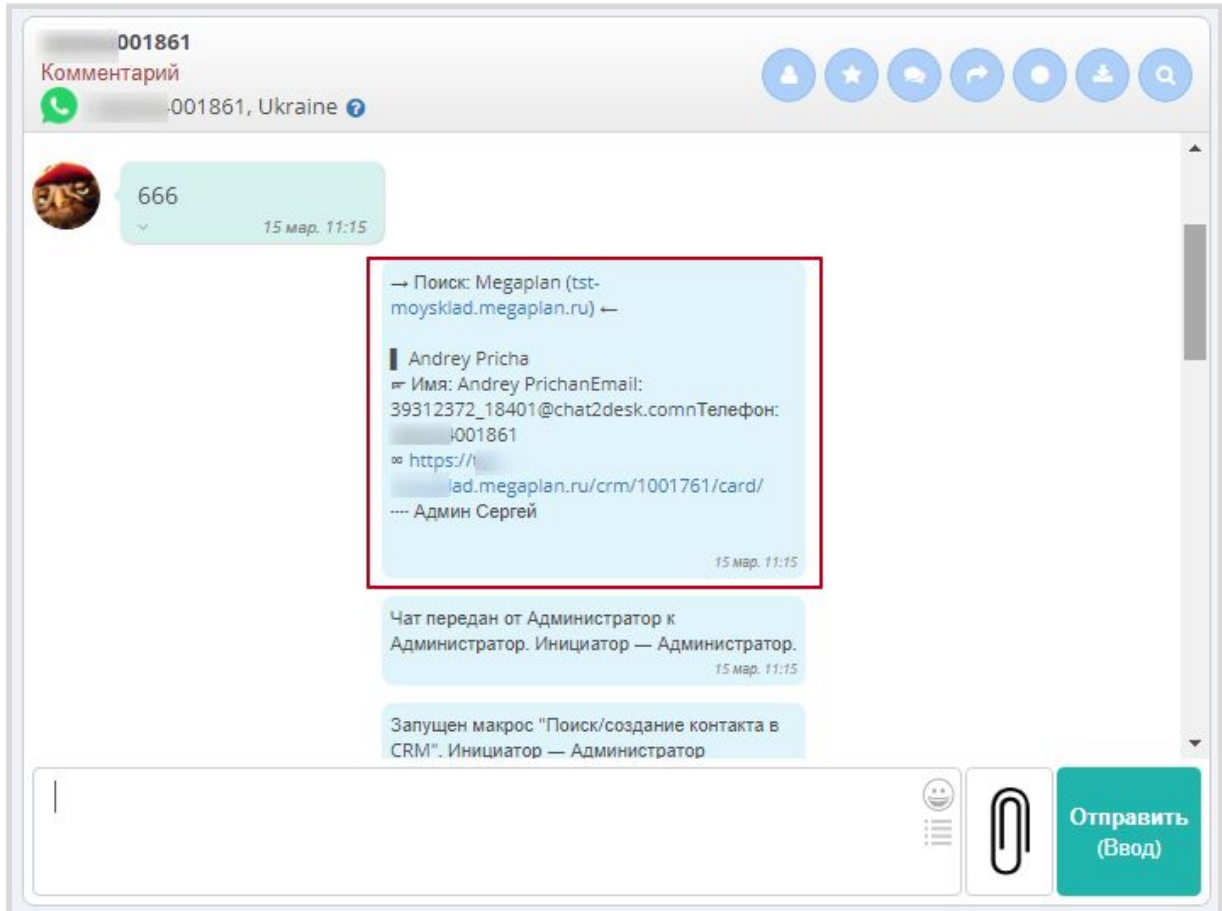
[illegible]001861
Комментарий
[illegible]001861, Ukraine

666
15 мар. 11:15

→ Поиск: Megaplan (tst-moysklad.megaplan.ru) ←

▌ Andrey Pricha
☞ Имя: Andrey PrichanEmail: 39312372_18401@chat2desk.comnТелефон: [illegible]001861
∞ https://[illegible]lad.megaplan.ru/crm/1001761/card/
---- Админ Сергей

15 мар. 11:15

Чат передан от Администратор к Администратор. Инициатор — Администратор.
15 мар. 11:15

Запущен макрос "Поиск/создание контакта в CRM". Инициатор — Администратор

Отправить (Ввод)